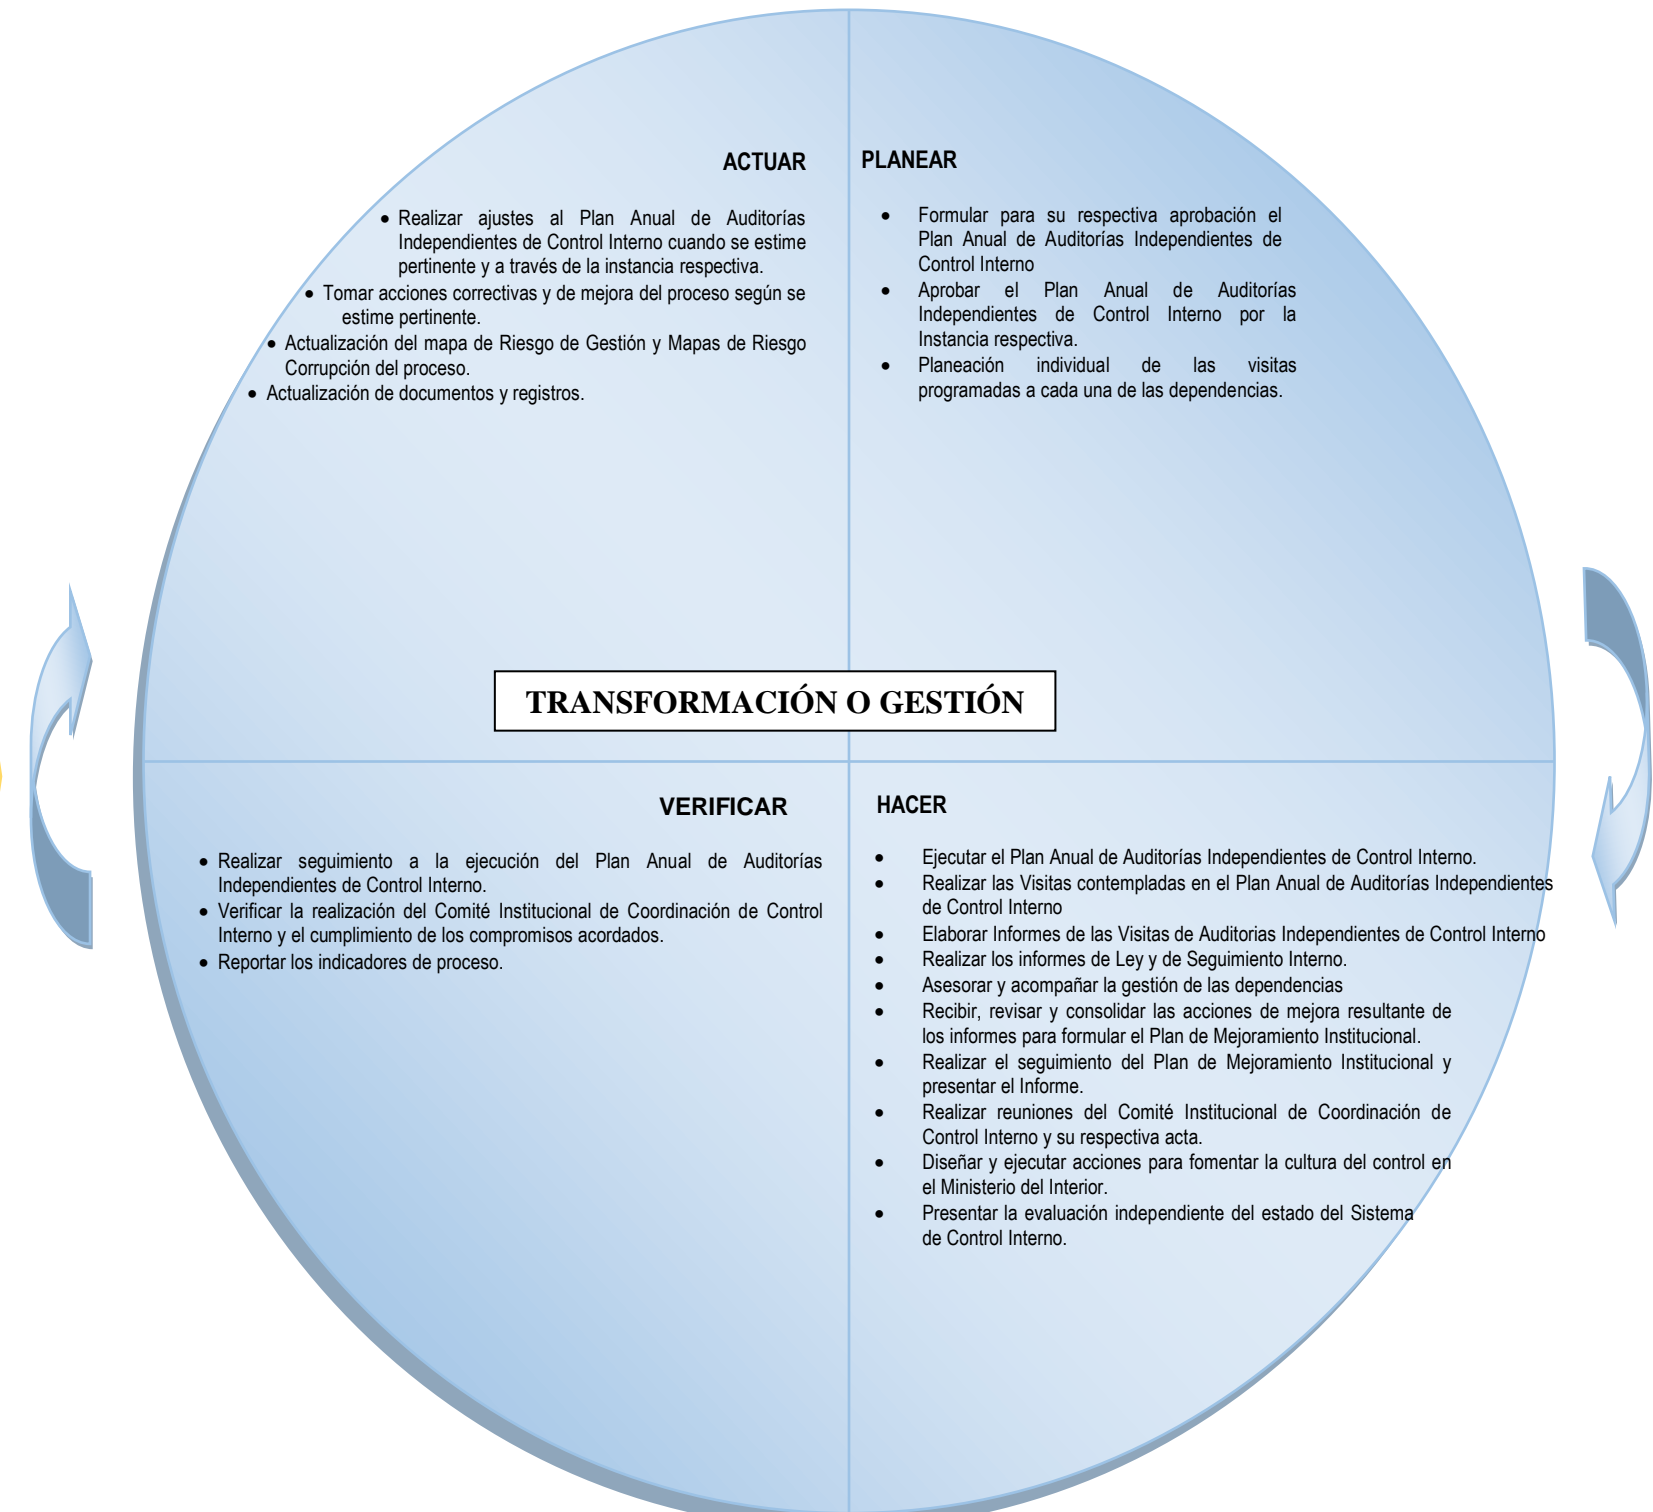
ACTUAR

- Realizar ajustes al Plan Anual de Auditorías Independientes de Control Interno cuando se estime pertinente y a través de la instancia respectiva.
- Tomar acciones correctivas y de mejora del proceso según se estime pertinente.
- Actualización del mapa de Riesgo de Gestión y Mapas de Riesgo Corrupción del proceso.
- Actualización de documentos y registros.

PLANEAR

- Formular para su respectiva aprobación el Plan Anual de Auditorías Independientes de Control Interno
- Aprobar el Plan Anual de Auditorías Independientes de Control Interno por la Instancia respectiva.
- Planeación individual de las visitas programadas a cada una de las dependencias.

TRANSFORMACIÓN O GESTIÓN

VERIFICAR

- Realizar seguimiento a la ejecución del Plan Anual de Auditorías Independientes de Control Interno.
- Verificar la realización del Comité Institucional de Coordinación de Control Interno y el cumplimiento de los compromisos acordados.
- Reportar los indicadores de proceso.

HACER

- Ejecutar el Plan Anual de Auditorías Independientes de Control Interno.
- Realizar las Visitas contempladas en el Plan Anual de Auditorías Independientes de Control Interno
- Elaborar Informes de las Visitas de Auditorias Independientes de Control Interno
- Realizar los informes de Ley y de Seguimiento Interno.
- Asesorar y acompañar la gestión de las dependencias
- Recibir, revisar y consolidar las acciones de mejora resultante de los informes para formular el Plan de Mejoramiento Institucional.
- Realizar el seguimiento del Plan de Mejoramiento Institucional y presentar el Informe.
- Realizar reuniones del Comité Institucional de Coordinación de Control Interno y su respectiva acta.
- Diseñar y ejecutar acciones para fomentar la cultura del control en el Ministerio del Interior.
- Presentar la evaluación independiente del estado del Sistema de Control Interno.